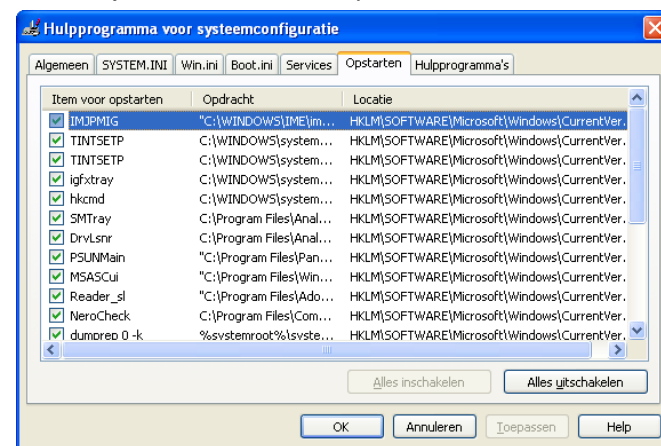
Hulpprogramma voor systeemconfiguratie

Algemeen | SYSTEM.INI | Win.ini | Boot.ini | Services | Opstarten | Hulpprogramma's

| Item voor opstarten | Opdracht | Locatie |
|---|---|---|
| IMJPMIG | "C:\WINDOWS\IME\im... | HKLM\SOFTWARE\Microsoft\Windows\CurrentVer... |
| TINTSETP | C:\WINDOWS\system... | HKLM\SOFTWARE\Microsoft\Windows\CurrentVer... |
| TINTSETP | C:\WINDOWS\system... | HKLM\SOFTWARE\Microsoft\Windows\CurrentVer... |
| igfxtray | C:\WINDOWS\system... | HKLM\SOFTWARE\Microsoft\Windows\CurrentVer... |
| hkcmd | C:\WINDOWS\system... | HKLM\SOFTWARE\Microsoft\Windows\CurrentVer... |
| SMTray | C:\Program Files\Anal... | HKLM\SOFTWARE\Microsoft\Windows\CurrentVer... |
| DrvLsnr | C:\Program Files\Anal... | HKLM\SOFTWARE\Microsoft\Windows\CurrentVer... |
| PSUNMain | "C:\Program Files\Pan... | HKLM\SOFTWARE\Microsoft\Windows\CurrentVer... |
| MSASCui | "C:\Program Files\Win... | HKLM\SOFTWARE\Microsoft\Windows\CurrentVer... |
| Reader_sl | "C:\Program Files\Ado... | HKLM\SOFTWARE\Microsoft\Windows\CurrentVer... |
| NeroCheck | C:\Program Files\Com... | HKLM\SOFTWARE\Microsoft\Windows\CurrentVer... |
| dumprep 0 -k | %systemroot%\syste... | HKLM\SOFTWARE\Microsoft\Windows\CurrentVer... |

Alles inschakelen
Alles uitschakelen

OK
Annuleren
Toepassen
Help